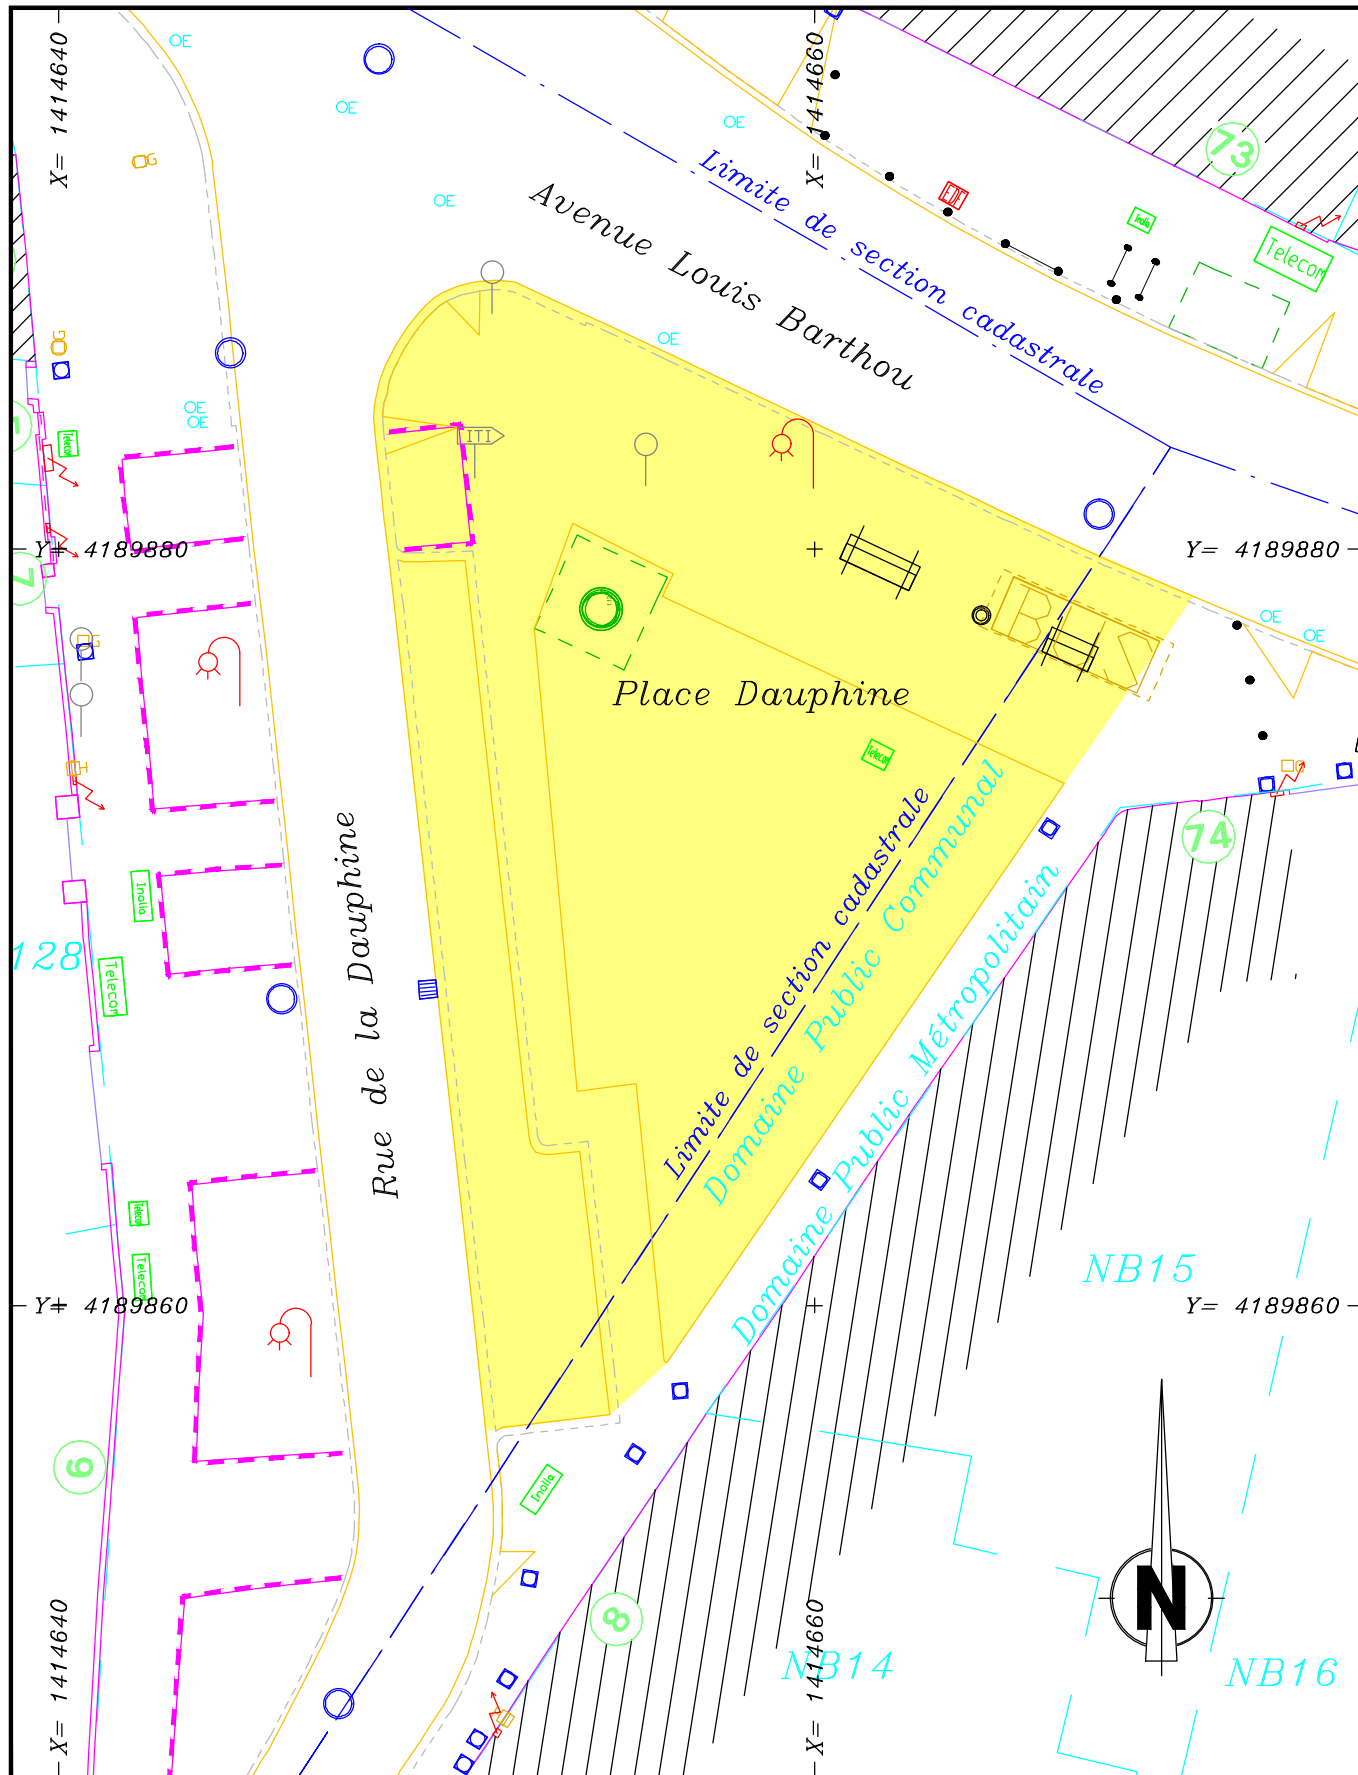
X= 1414640
X= 1414660
OE
OE
OE
OE
OE
OE
OE
OE
OE
OE
Limite de section cadastrale
Avenue Louis Barthou
73
Telecom
Inolia
ITI
Y= 4189880
Y= 4189880
Place Dauphine
Telecom
Limite de section cadastrale
Domaine Public Communal
Domaine Public Métropolitain
74
Rue de la Dauphine
128
Inolia
Telecom
Telecom
Telecom
Y= 4189860
Y= 4189860
NB15
6
Inolia
8
NB14
NB16
N
X= 1414640
X= 1414660